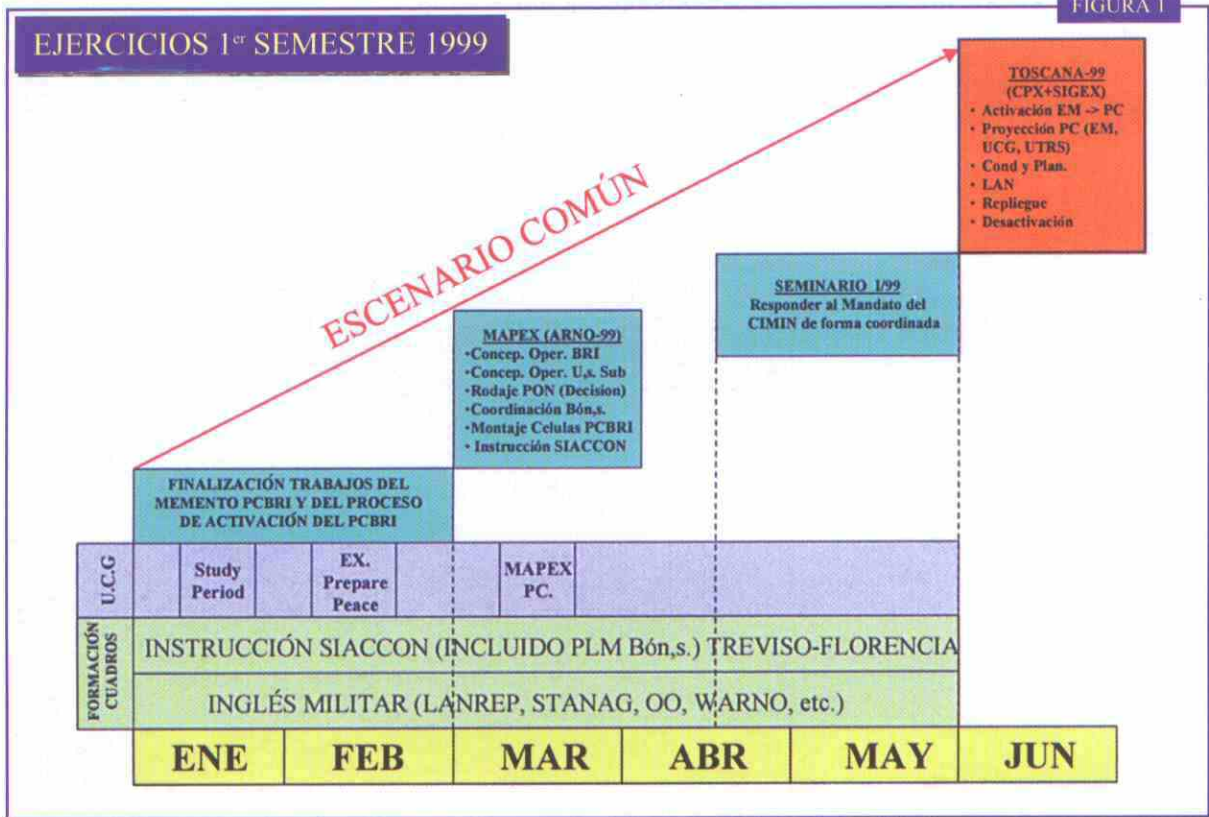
FIGURA 1

EJERCICIOS 1$^{er}$ SEMESTRE 1999

TOSCANA-99
(CPX+SIGEX)
• Activación EM -> PC
• Proyección PC (EM, UCG, UTRS)
• Cond y Plan.
• LAN
• Repliegue
• Desactivación

ESCENARIO COMÚN

SEMINARIO 1/99
Responder al Mandato del CIMIN de forma coordinada

MAPEX (ARNO-99)
•Concep. Oper. BRI
•Concep. Oper. U,s. Sub
•Rodaje PON (Decision)
•Coordinación Bón,s.
•Montaje Celulas PCBRI
• Instrucción SIACCON

FINALIZACIÓN TRABAJOS DEL MEMENTO PCBRI Y DEL PROCESO DE ACTIVACIÓN DEL PCBRI

U.C.G

Study Period

EX. Prepare Peace

MAPEX PC.

FORMACIÓN CUADROS

INSTRUCCIÓN SIACCON (INCLUIDO PLM Bón,s.) TREVISO-FLORENCIA

INGLÉS MILITAR (LANREP, STANAG, OO, WARNO, etc.)

| ENE | FEB | MAR | ABR | MAY | JUN |